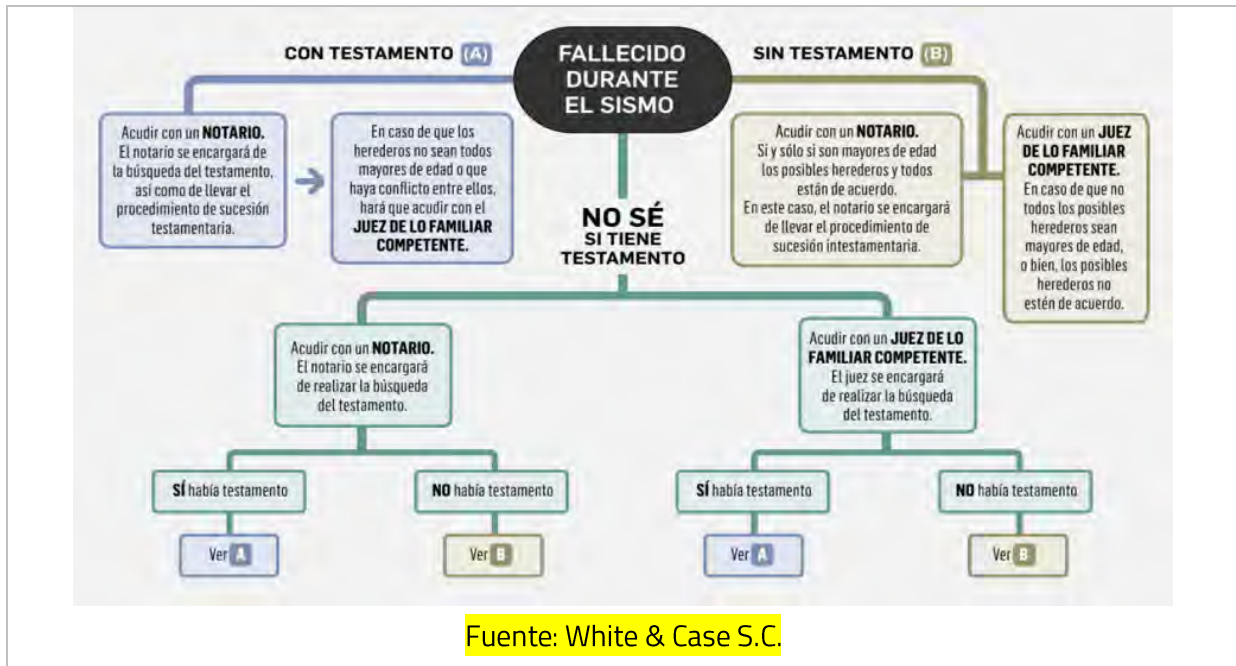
CON TESTAMENTO (A)

FALLECIDO DURANTE EL SISMO

SIN TESTAMENTO (B)

Acudir con un NOTARIO. El notario se encargará de la búsqueda del testamento, así como de llevar el procedimiento de sucesión testamentaria.

En caso de que los herederos no sean todos mayores de edad o que haya conflicto entre ellos, hará que acudir con el JUEZ DE LO FAMILIAR COMPETENTE.

Acudir con un NOTARIO. Si y sólo si son mayores de edad los posibles herederos y todos están de acuerdo. En este caso, el notario se encargará de llevar el procedimiento de sucesión intestamentaria.

Acudir con un JUEZ DE LO FAMILIAR COMPETENTE. En caso de que no todos los posibles herederos sean mayores de edad, o bien, los posibles herederos no estén de acuerdo.

NO SÉ SI TIENE TESTAMENTO

Acudir con un NOTARIO. El notario se encargará de realizar la búsqueda del testamento.

Acudir con un JUEZ DE LO FAMILIAR COMPETENTE. El juez se encargará de realizar la búsqueda del testamento.

SÍ había testamento

NO había testamento

SÍ había testamento

NO había testamento

Ver A

Ver B

Ver A

Ver B

Fuente: White & Case S.C.